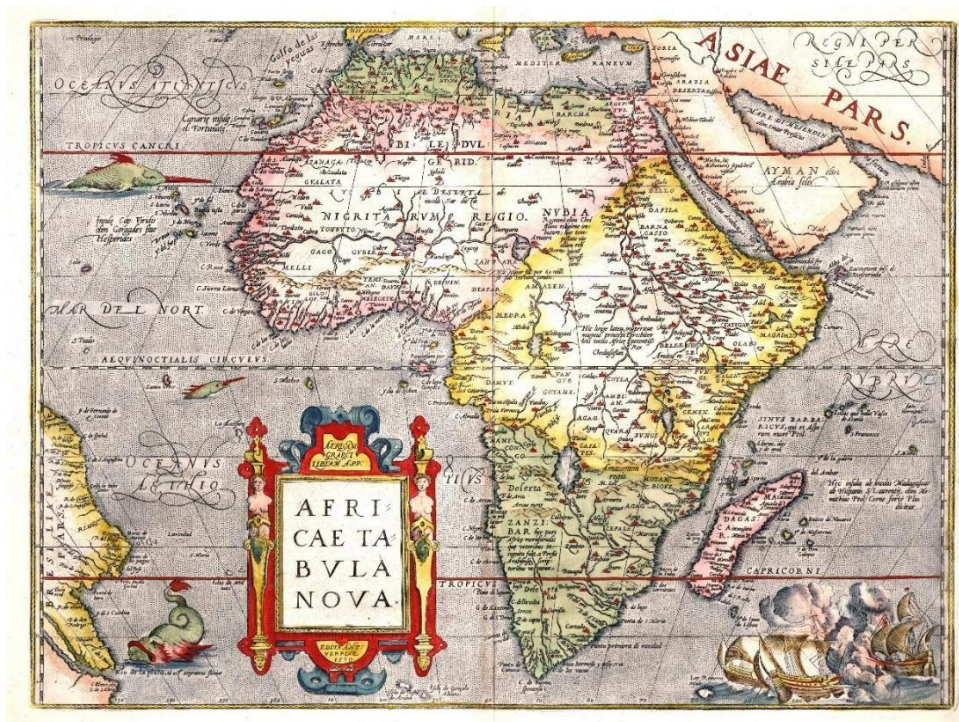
ASIAE PARS

REGNI PERSICI PARS

OCEANVS ATLANTICVS

Golfo de las yeguas

MEDITERRANEVM

TROPICVS CANCRI

BILEDVLGERID

ZANAGA

GVALATA

DESERTA

NIGRITARVM REGIO

NVBIA

AYMAN Arabia felix

MELLI

MAR DEL NORT

AEQVINOCTIALIS CIRCVLVS

ZANZIBAR

OCEANVS AETHIOPICVS

MARE RVBRVM

TROPICVS

CAPRICORNI

AFRICAE TABVLA NOVA